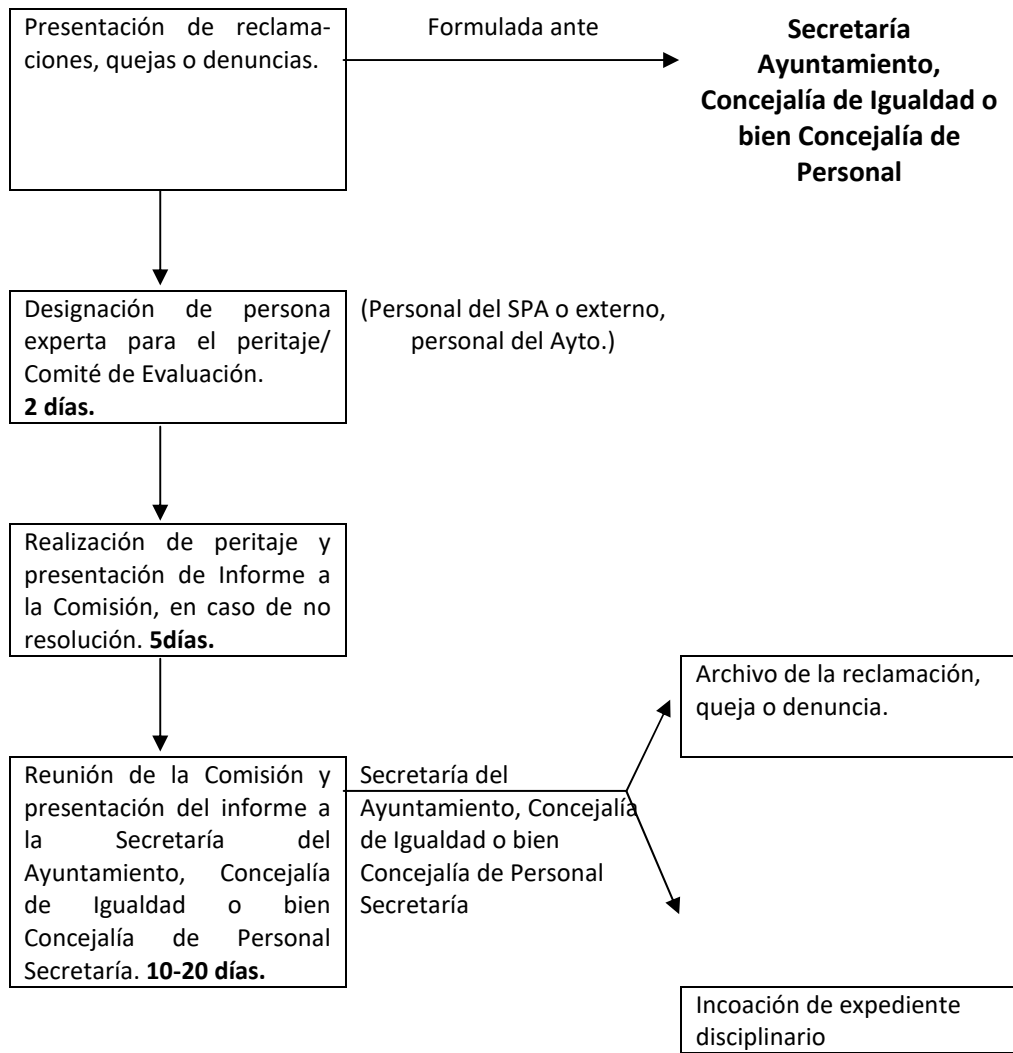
Presentación de reclamaciones, quejas o denuncias.

Formulada ante

**Secretaría Ayuntamiento, Concejalía de Igualdad o bien Concejalía de Personal**

Designación de persona experta para el peritaje/ Comité de Evaluación. **2 días.**

(Personal del SPA o externo, personal del Ayto.)

Realización de peritaje y presentación de Informe a la Comisión, en caso de no resolución. **5días.**

Archivo de la reclamación, queja o denuncia.

Reunión de la Comisión y presentación del informe a la Secretaría del Ayuntamiento, Concejalía de Igualdad o bien Concejalía de Personal Secretaría. **10-20 días.**

Secretaría del Ayuntamiento, Concejalía de Igualdad o bien Concejalía de Personal Secretaría

Incoación de expediente disciplinario